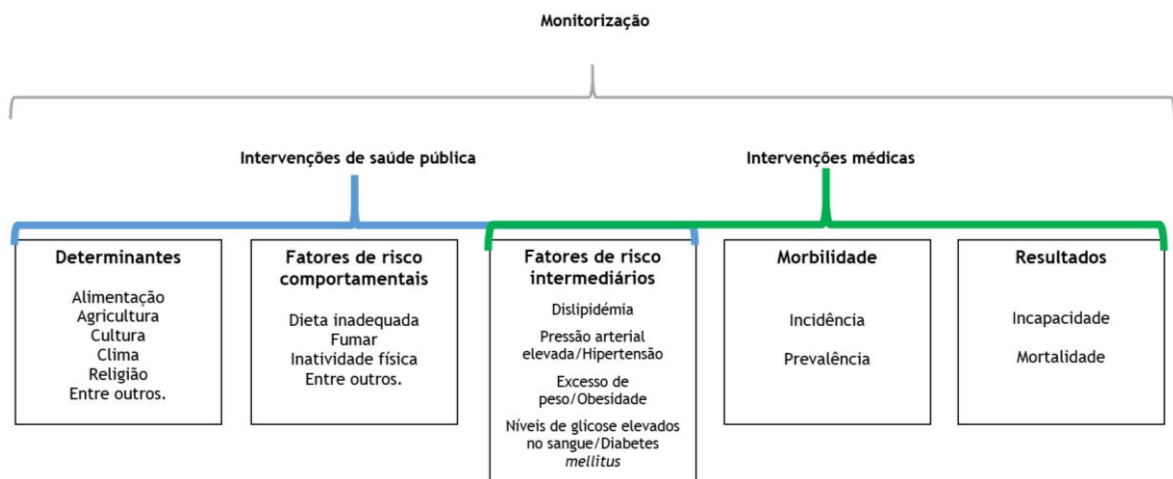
Monitorização

Intervenções de saúde pública

Intervenções médicas

Determinantes

Alimentação
Agricultura
Cultura
Clima
Religião
Entre outros.

Fatores de risco comportamentais

Dieta inadequada
Fumar
Inatividade física
Entre outros.

Fatores de risco intermediários

Dislipidémia

Pressão arterial elevada/Hipertensão

Excesso de peso/Obesidade

Níveis de glicose elevados no sangue/Diabetes mellitus

Morbilidade

Incidência

Prevalência

Resultados

Incapacidade

Mortalidade